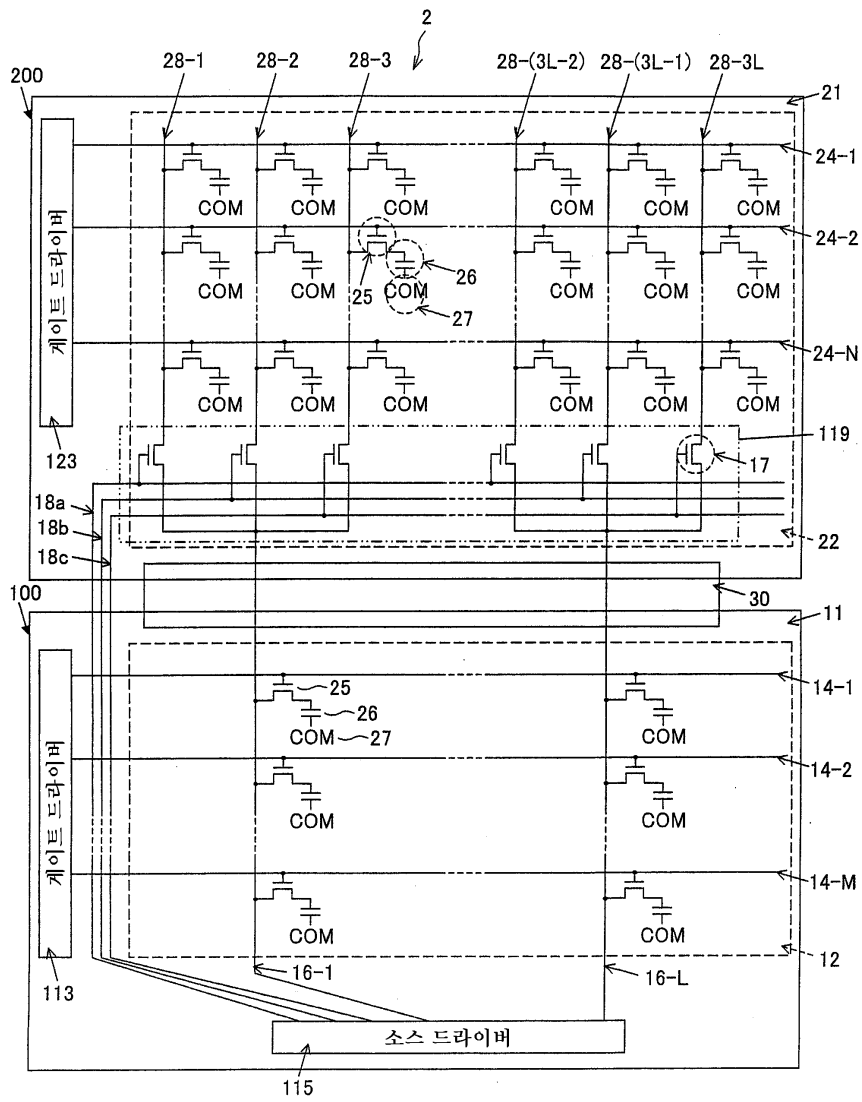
2
200
28-1 28-2 28-3 28-(3L-2) 28-(3L-1) 28-3L
21
24-1
COM COM COM COM COM COM
24-2
게이트 드라이버
COM COM 25 COM 26 COM COM COM
27
24-N
COM COM COM COM COM COM
123
119
17
18a
18b
18c
22
30
100
11
14-1
25
26
COM 27
COM
게이트 드라이버
14-2
COM COM
14-M
COM COM
12
113
16-1
16-L
소스 드라이버
115